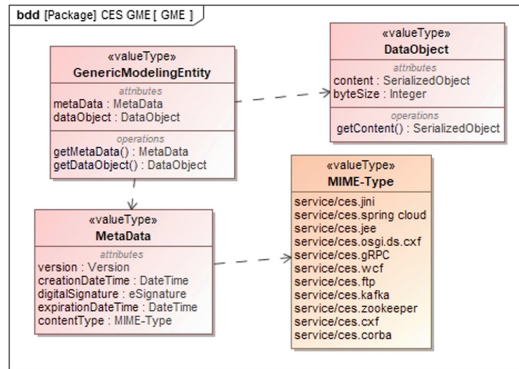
bdd [Package] CES GME [ GME ]

«valueType»
GenericModelingEntity
attributes
metaData : MetaData
dataObject : DataObject
operations
getMetaData() : MetaData
getDataObject() : DataObject

«valueType»
DataObject
attributes
content : SerializedObject
byteSize : Integer
operations
getContent() : SerializedObject

«valueType»
MetaData
attributes
version : Version
creationDateTime : DateTime
digitalSignature : eSignature
expirationDateTime : DateTime
contentType : MIME-Type

«valueType»
MIME-Type
service/ces.jini
service/ces.spring cloud
service/ces.jee
service/ces.osgi.ds.cxf
service/ces.gRPC
service/ces.wcf
service/ces.ftp
service/ces.kafka
service/ces.zookeeper
service/ces.cxf
service/ces.corba